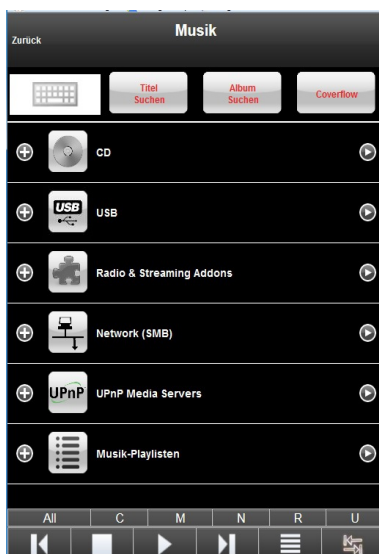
Zurück

Musik

Titel Suchen

Album Suchen

Coverflow

CD

USB

USB

Radio & Streaming Addons

Network (SMB)

UPnP

UPnP Media Servers

Musik-Playlisten

| All | C | M | N | R | U |
|---|---|---|---|---|---|